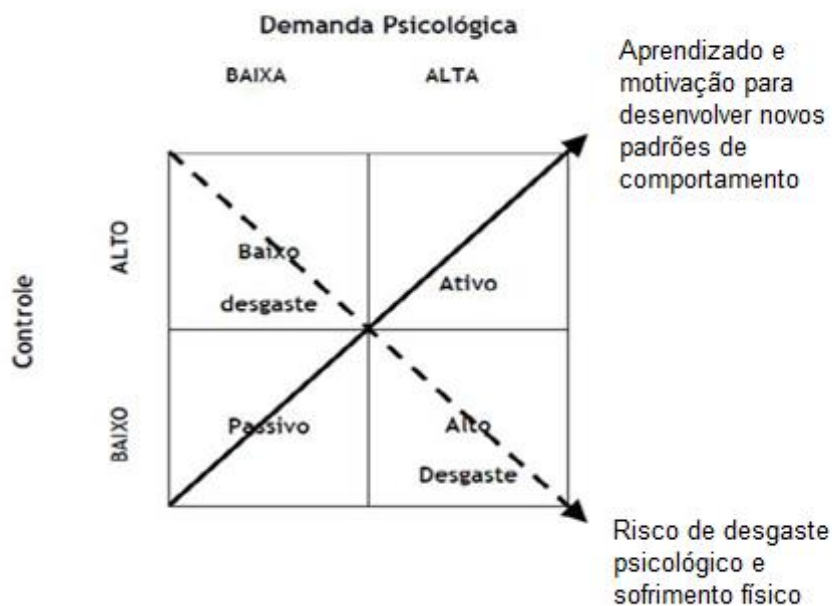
Demanda Psicológica

BAIXA

ALTA

Aprendizado e motivação para desenvolver novos padrões de comportamento

Controle

ALTO

BAIXO

Baixo desgaste

Ativo

Passivo

Alto Desgaste

Risco de desgaste psicológico e sofrimento físico